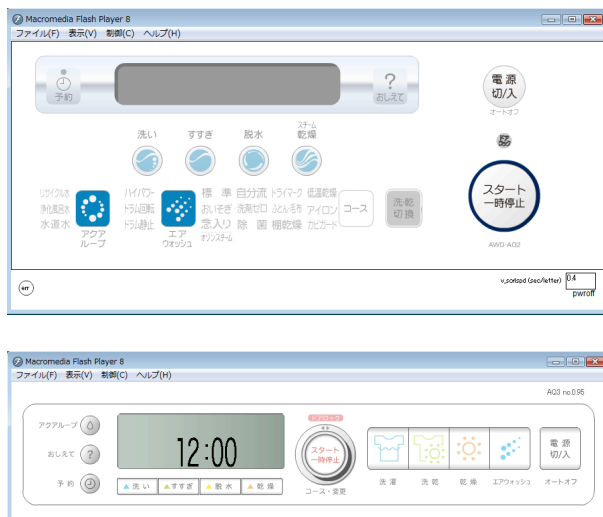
Macromedia Flash Player 8
ファイル(F) 表示(V) 制御(C) ヘルプ(H)

予約

?
おしえて

電源
切/入
オートオフ

洗い すすぎ 脱水 スチーム 乾燥

リサイクル水 浄化風呂水 水道水
アクア ループ
ハイパワー ドラム回転 ドラム静止
エア ウォッシュ
標準 おいそぎ 念入り オゾンスチーム
自分流 洗剤ゼロ 除菌
ドライマーク ふとん・毛布 棚乾燥
低温乾燥 アイロン カビガード
コース
洗乾 切換

スタート
一時停止

AWD-AQ2

v_sortspd (sec/letter) 0.4
pwroff

Macromedia Flash Player 8
ファイル(F) 表示(V) 制御(C) ヘルプ(H)

AQ3 no.0.95

アクアループ
おしえて
予約

12:00

洗い すすぎ 脱水 乾燥

スタート
一時停止
コース・変更

洗濯 洗乾 乾燥 エアウォッシュ

電源
切/入
オートオフ